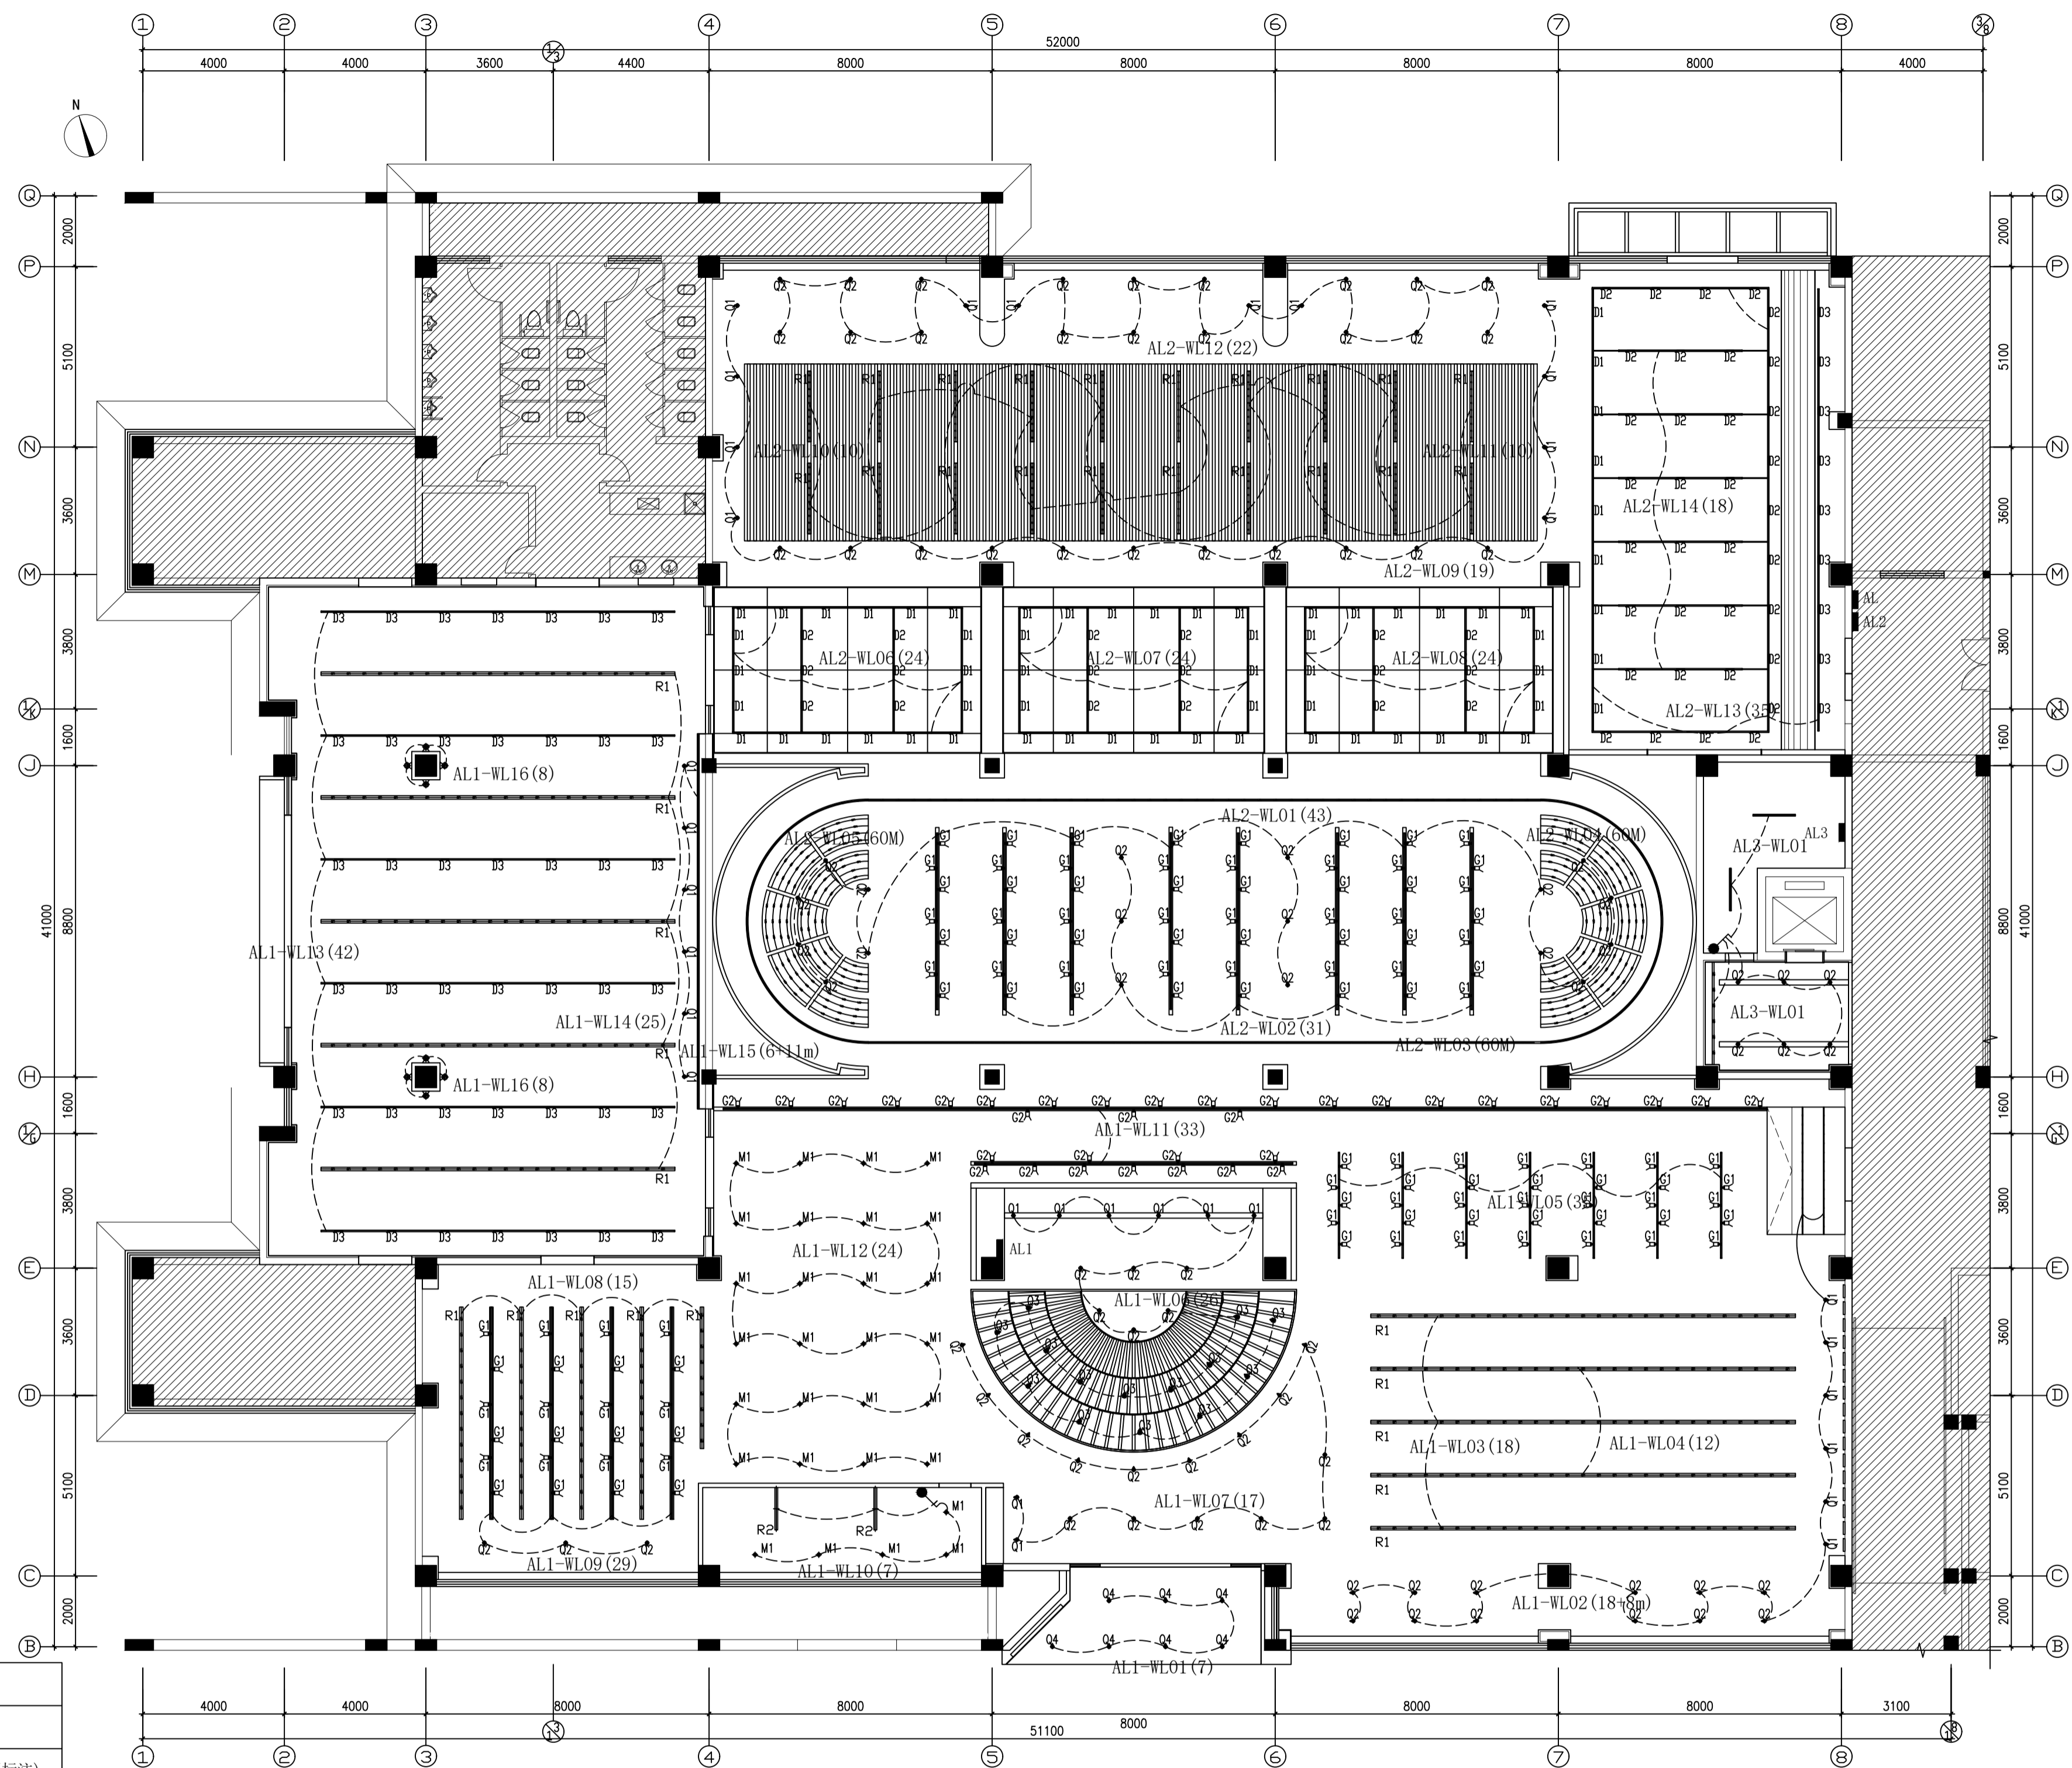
① ② ③ 1/3 ④ ⑤ ⑥ ⑦ ⑧ 1/8

52000

4000 4000 3600 4400 8000 8000 8000 8000 4000

N

Q P N M 1/K J H 1/G E D C B

2000 5100 3600 3800 1600 8800 1600 3800 3600 5100 2000

41000

AL2-WL12(22)

AL2-WL10(10)

AL2-WL11(10)

AL2-WL09(19)

AL2-WL14(18)

AL2-WL13(35)

AL2-WL06(24)

AL2-WL07(24)

AL2-WL08(24)

AL

AL2

AL1-WL16(8)

AL2-WL01(43)

AL3-WL05(60M)

AL2-WL04(60M)

AL3

AL3-WL01

AL1-WL13(42)

AL1-WL14(25)

AL1-WL15(6+11m)

AL2-WL02(31)

AL2-WL03(60M)

AL3-WL01

AL1-WL16(8)

AL1-WL11(33)

AL1-WL05(33)

AL1-WL12(24)

AL1

AL1-WL08(15)

AL1-WL06(26)

AL1-WL03(18)

AL1-WL04(12)

AL1-WL07(17)

AL1-WL09(29)

AL1-WL10(7)

AL1-WL02(18+8m)

AL1-WL01(7)

D1 D2 D3 Q1 Q2 Q3 Q4 R1 R2 G1 G2 M1

4000 4000 8000 8000 8000 8000 8000 3100

51100

① ② ③ 1/3 ④ ⑤ ⑥ ⑦ ⑧ 1/8